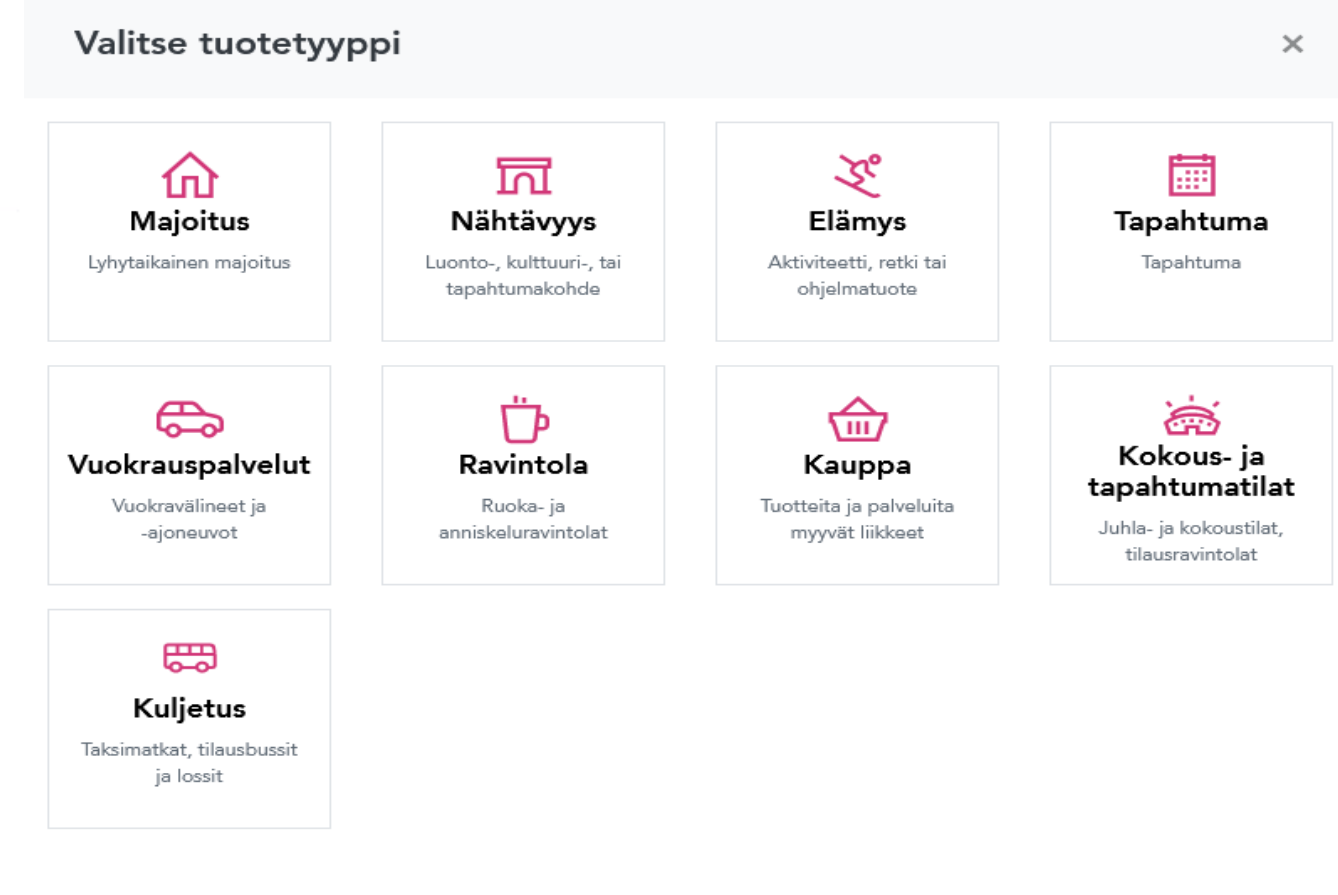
Valitse tuotetyyppi

×

Majoitus

Lyhytaikainen majoitus

Nähtävyys

Luonto-, kulttuuri-, tai tapahtumakohde

Elämys

Aktiviteetti, retki tai ohjelmatuote

Tapahtuma

Tapahtuma

Vuokrauspalvelut

Vuokravälineet ja -ajoneuvot

Ravintola

Ruoka- ja anniskeluravintolat

Kauppa

Tuotteita ja palveluita myyvät liikkeet

Kokous- ja tapahtumatilat

Juhla- ja kokoustilat, tilausravintolat

Kuljetus

Taksimatkat, tilausbussit ja lossit